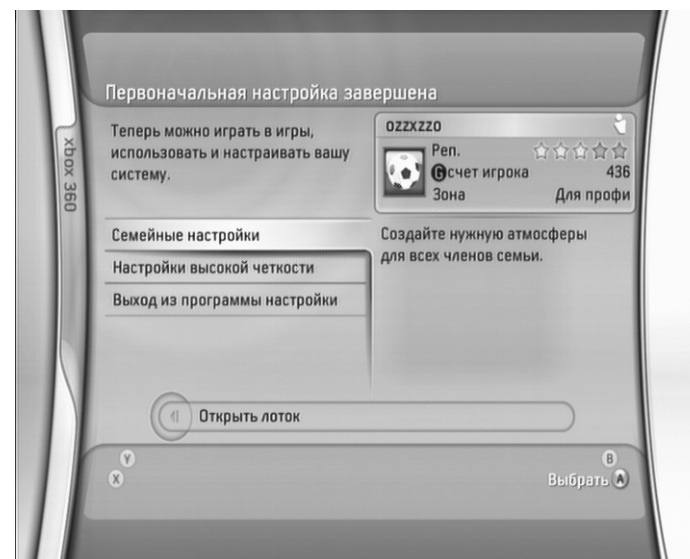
xbox 360

Первоначальная настройка завершена

Теперь можно играть в игры, использовать и настраивать вашу систему.

OZZXZZO
Реп.
G счет игрока 436
Зона Для профи

Семейные настройки
Настройки высокой четкости
Выход из программы настройки

Создайте нужную атмосферы для всех членов семьи.

Открыть лоток

Y
X
B
Выбрать A